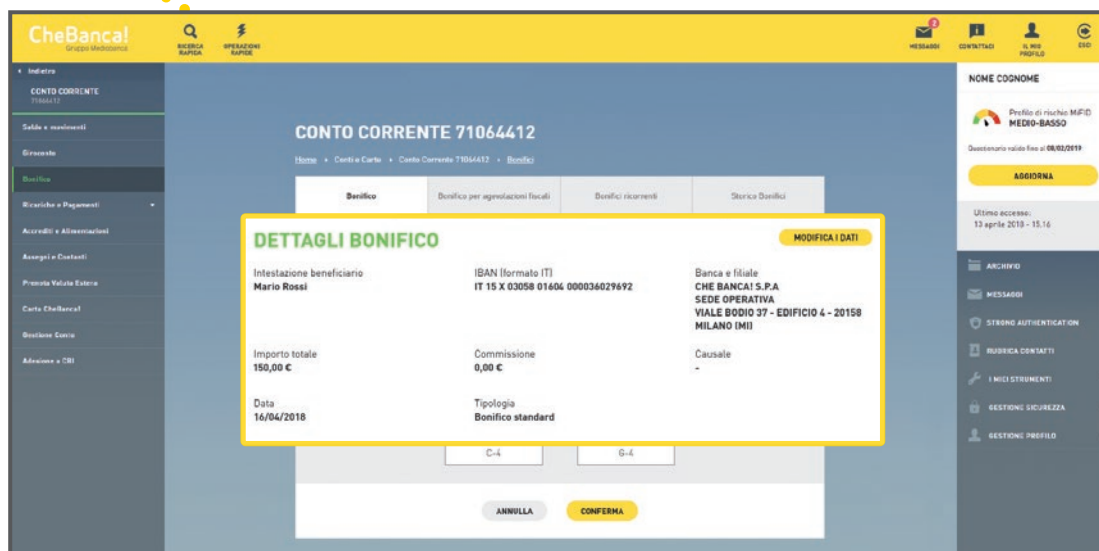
CheBanca!
Gruppo Mediobanca

RICERCA RAPIDA
OPERAZIONI RAPIDE

2
MESSAGGI
CONTATTACI
IL MIO PROFILO
ESCI

‹ Indietro
CONTO CORRENTE
71064412

Saldo e movimenti
Giroconto
Bonifico
Ricariche e Pagamenti
Accrediti e Alimentazioni
Assegni e Contanti
Prenota Valuta Estera
Carte CheBanca!
Gestione Conto
Adesione a CBI

CONTO CORRENTE 71064412

Home › Conti e Carte › Conto Corrente 71064412 › Bonifici

Bonifico
Bonifico per agevolazioni fiscali
Bonifici ricorrenti
Storico Bonifici

DETTAGLI BONIFICO
MODIFICA I DATI

Intestazione beneficiario
Mario Rossi

IBAN (formato IT)
IT 15 X 03058 01604 000036029692

Banca e filiale
CHE BANCA! S.P.A
SEDE OPERATIVA
VIALE BODIO 37 - EDIFICIO 4 - 20158
MILANO (MI)

Importo totale
150,00 €

Commissione
0,00 €

Causale
-

Data
16/04/2018

Tipologia
Bonifico standard

C-4
G-4

ANNULLA
CONFERMA

NOME COGNOME

Profilo di rischio MiFID
MEDIO-BASSO

Questionario valido fino al 08/02/2019

AGGIORNA

Ultimo accesso:
13 aprile 2018 - 15.16

ARCHIVIO
MESSAGGI
STRONG AUTHENTICATION
RUBRICA CONTATTI
I MIEI STRUMENTI
GESTIONE SICUREZZA
GESTIONE PROFILO